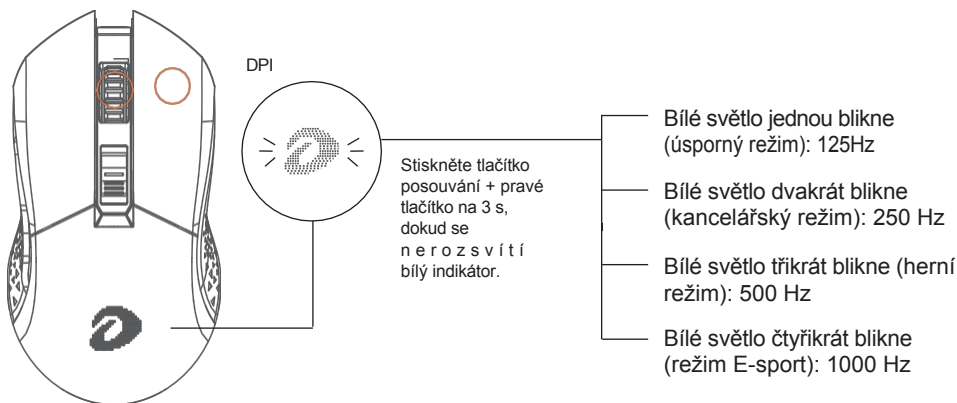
DPI

Stiskněte tlačítko posouvání + pravé tlačítko na 3 s, dokud se n e r o z s v í t í bílý indikátor.

Bílé světlo jednou blikne (úsporný režim): 125Hz

Bílé světlo dvakrát blikne (kancelářský režim): 250 Hz

Bílé světlo třikrát blikne (herní režim): 500 Hz

Bílé světlo čtyřikrát blikne (režim E-sport): 1000 Hz